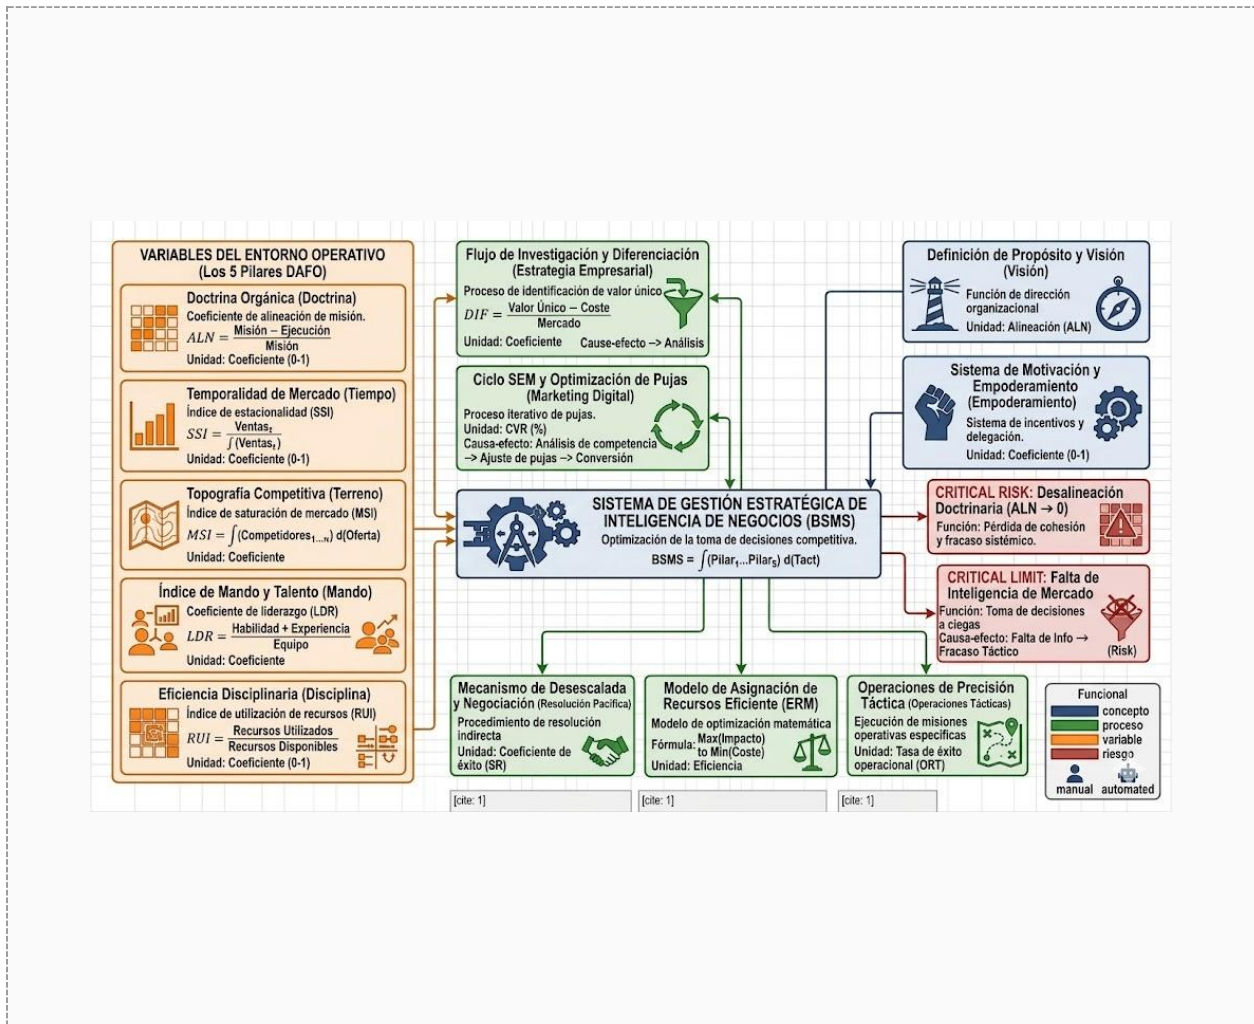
VARIABLES DEL ENTORNO OPERATIVO
(Los 5 Pilares DAFO)

Doctrina Orgánica (Doctrina)
Coeficiente de alineación de misión.
$ALN = \frac{Misión - Ejecución}{Misión}$
Unidad: Coeficiente (0-1)

Temporalidad de Mercado (Tiempo)
Índice de estacionalidad (SSI)
$SSI = \frac{Ventas_t}{\int(Ventas_t)}$
Unidad: Coeficiente (0-1)

Topografía Competitiva (Terreno)
Índice de saturación de mercado (MSI)
$MSI = \int(Competidores_{1...N})\, d(Oferta)$
Unidad: Coeficiente

Índice de Mando y Talento (Mando)
Coeficiente de liderazgo (LDR)
$LDR = \frac{Habilidad + Experiencia}{Equipo}$
Unidad: Coeficiente

Eficiencia Disciplinaria (Disciplina)
Índice de utilización de recursos (RUI)
$RUI = \frac{Recursos\ Utilizados}{Recursos\ Disponibles}$
Unidad: Coeficiente (0-1)

Flujo de Investigación y Diferenciación
(Estrategia Empresarial)
Proceso de identificación de valor único.
$DIF = \frac{Valor\ Único - Coste}{Mercado}$
Unidad: Coeficiente Cause-efecto --> Análisis

Ciclo SEM y Optimización de Pujas
(Marketing Digital)
Proceso iterativo de pujas.
Unidad: CVR (%)
Causa-efecto: Análisis de competencia --> Ajuste de pujas --> Conversión

SISTEMA DE GESTIÓN ESTRATÉGICA DE INTELIGENCIA DE NEGOCIOS (BSMS)
Optimización de la toma de decisiones competitiva.
$BSMS = \int(Pilar_1...Pilar_5)\, d(Tact)$

Definición de Propósito y Visión
(Visión)
Función de dirección organizacional
Unidad: Alineación (ALN)

Sistema de Motivación y Empoderamiento
(Empoderamiento)
Sistema de incentivos y delegación.
Unidad: Coeficiente (0-1)

CRITICAL RISK: Desalineación Doctrinaria (ALN → 0)
Función: Pérdida de cohesión y fracaso sistémico.

CRITICAL LIMIT: Falta de Inteligencia de Mercado
Función: Toma de decisiones a ciegas
Causa-efecto: Falta de Info → Fracaso Táctico
(Risk)

Mecanismo de Desescalada y Negociación (Resolución Pacífica)
Procedimiento de resolución indirecta
Unidad: Coeficiente de éxito (SR)

Modelo de Asignación de Recursos Eficiente (ERM)
Modelo de optimización matemática
Fórmula: Max(Impacto) to Min(Coste)
Unidad: Eficiencia

Operaciones de Precisión Táctica (Operaciones Tácticas)
Ejecución de misiones operativas específicas
Unidad: Tasa de éxito operacional (ORT)

Funcional
concepto
proceso
variable
riesgo
manual automated

[cite: 1]
[cite: 1]
[cite: 1]